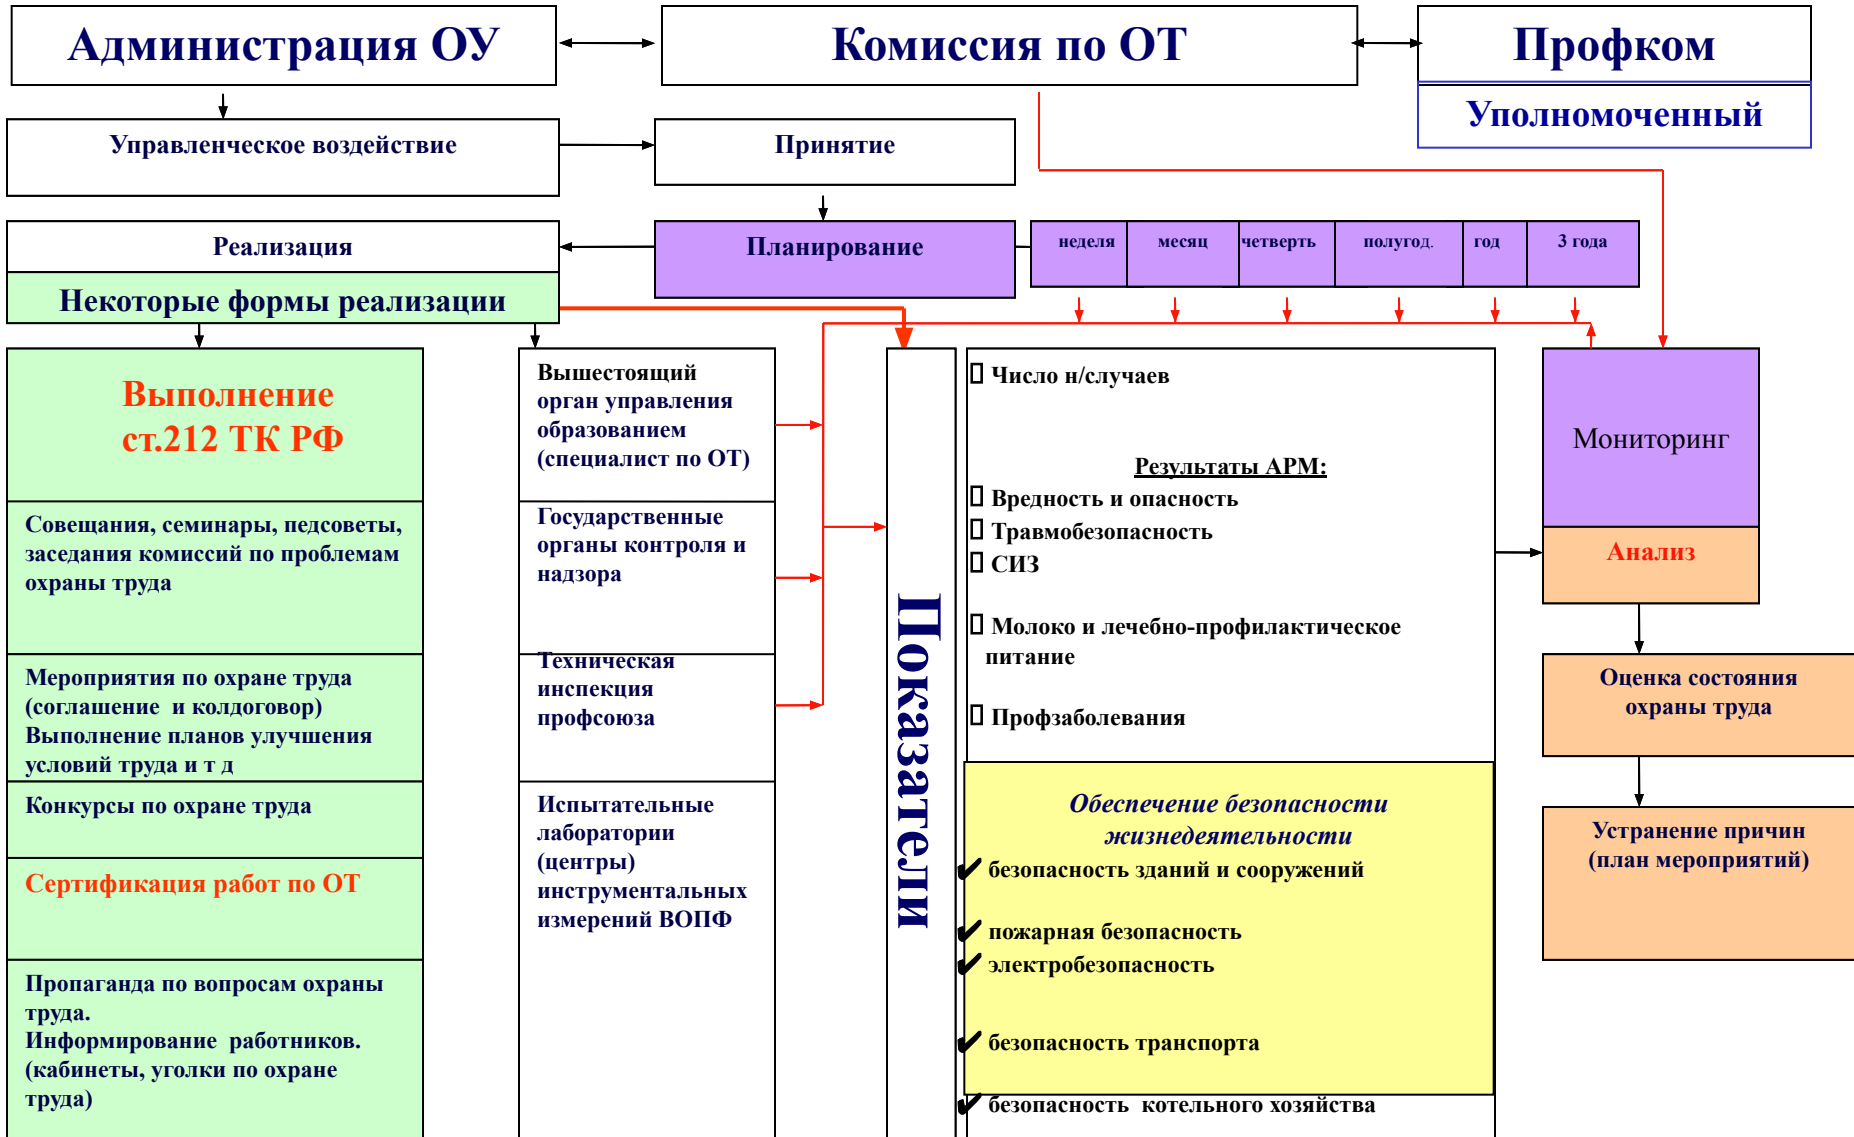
Администрация ОУ

Комиссия по ОТ

Профком

Уполномоченный

Управленческое воздействие

Принятие

Реализация

Планирование

| неделя | месяц | четверть | полугод. | год | 3 года |
|---|---|---|---|---|---|

Некоторые формы реализации

Выполнение ст.212 ТК РФ

Совещания, семинары, педсоветы, заседания комиссий по проблемам охраны труда

Мероприятия по охране труда (соглашение и колдоговор) Выполнение планов улучшения условий труда и т д

Конкурсы по охране труда

Сертификация работ по ОТ

Пропаганда по вопросам охраны труда. Информирование работников. (кабинеты, уголки по охране труда)

Вышестоящий орган управления образованием (специалист по ОТ)

Государственные органы контроля и надзора

Техническая инспекция профсоюза

Испытательные лаборатории (центры) инструментальных измерений ВОПФ

Показатели

Число н/случаев

Результаты АРМ:
Вредность и опасность
Травмобезопасность
СИЗ

Молоко и лечебно-профилактическое питание

Профзаболевания

Обеспечение безопасности жизнедеятельности
✔ безопасность зданий и сооружений
✔ пожарная безопасность
✔ электробезопасность
✔ безопасность транспорта
✔ безопасность котельного хозяйства

Мониторинг

Анализ

Оценка состояния охраны труда

Устранение причин (план мероприятий)